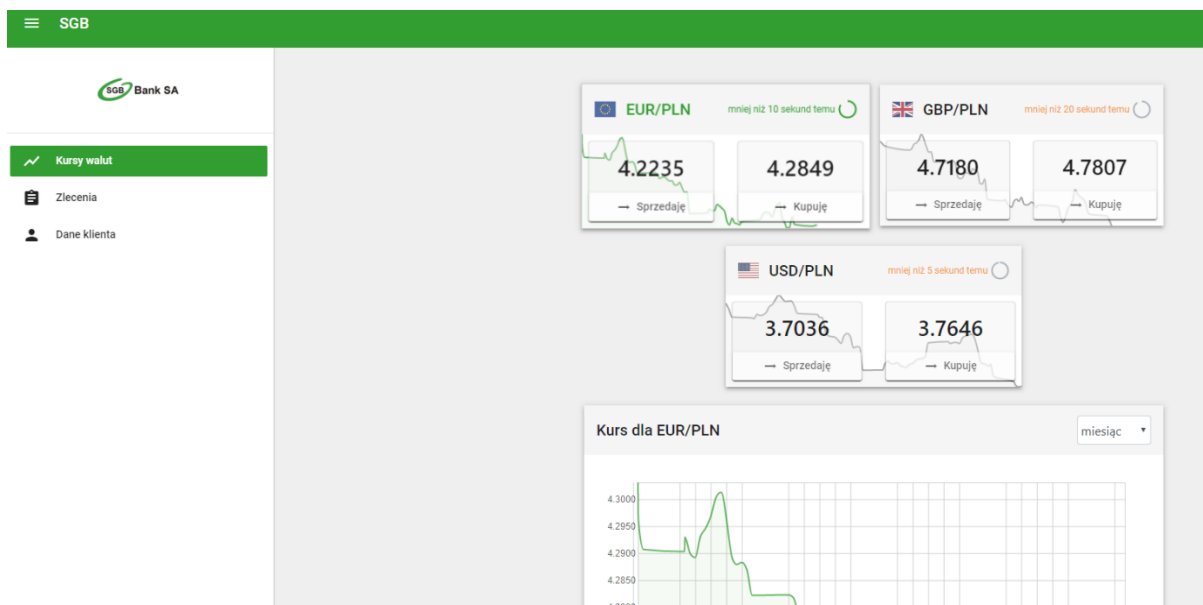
SGB

SGB Bank SA

Kursy walut
Zlecenia
Dane klienta

EUR/PLN mniej niż 10 sekund temu
4.2235
→ Sprzedaję
4.2849
→ Kupuję

GBP/PLN mniej niż 20 sekund temu
4.7180
→ Sprzedaję
4.7807
→ Kupuję

USD/PLN mniej niż 5 sekund temu
3.7036
→ Sprzedaję
3.7646
→ Kupuję

Kurs dla EUR/PLN
miesiąc

4.3000
4.2950
4.2900
4.2850